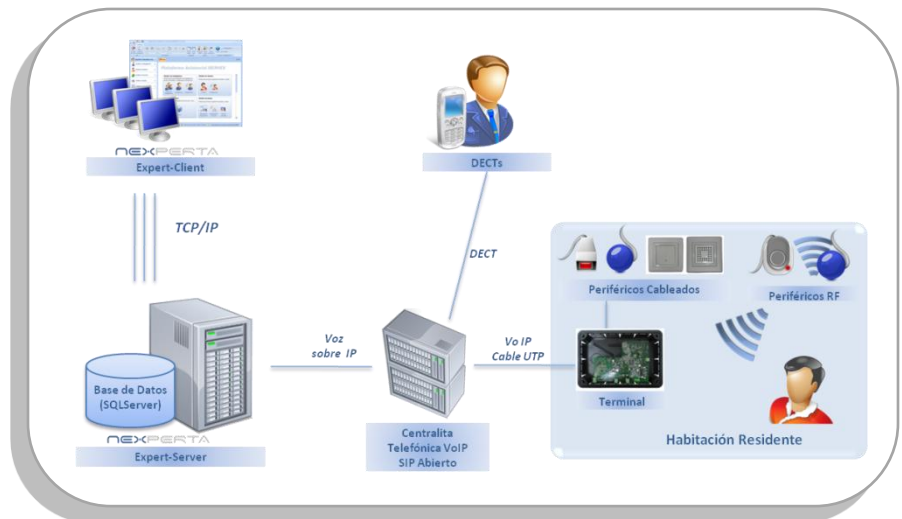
NEXPERTA
Expert-Client

TCP/IP

DECTs

DECT

Periféricos Cableados

Periféricos RF

Voz sobre IP

Vo IP Cable UTP

Terminal

Base de Datos (SQLServer)

NEXPERTA
Expert-Server

Centralita Telefónica VoIP SIP Abierto

Habitación Residente